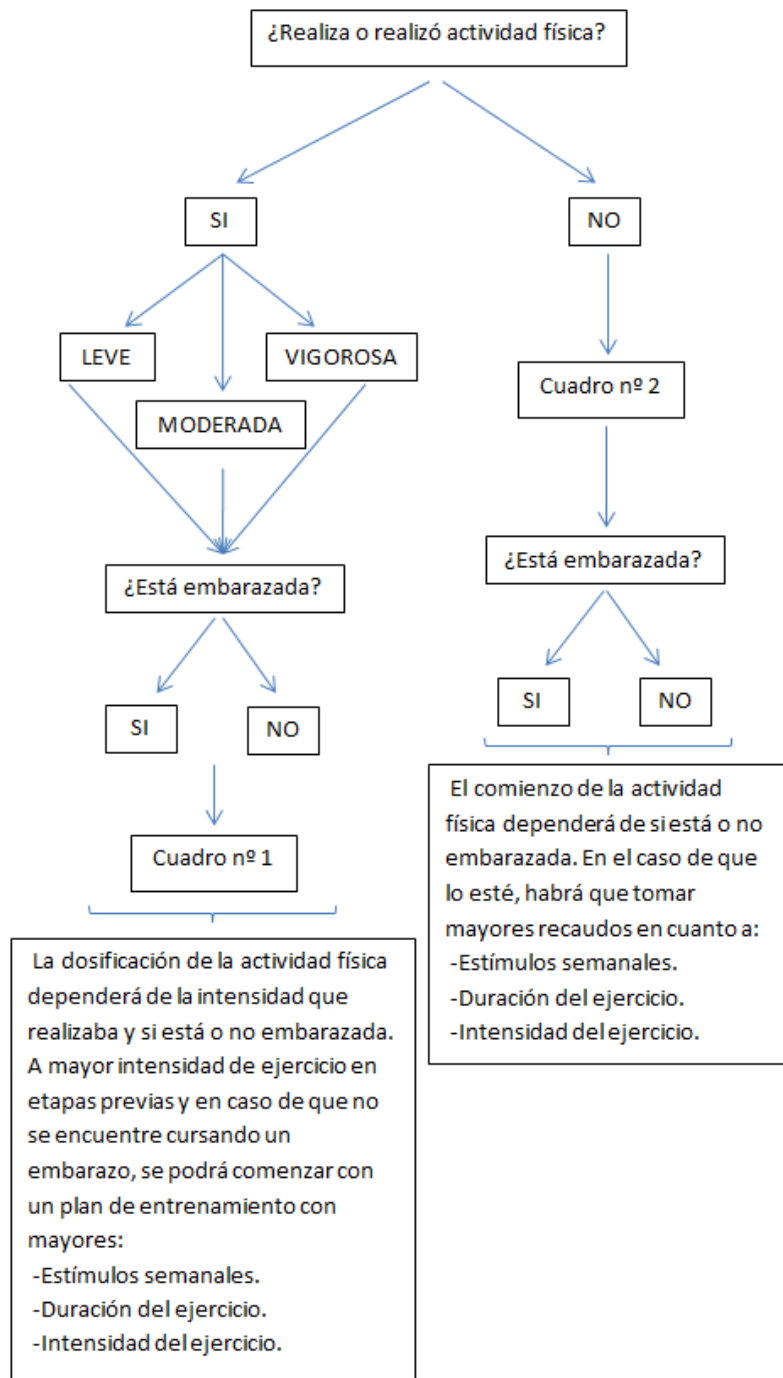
¿Realiza o realizó actividad física?

SI

NO

LEVE

VIGOROSA

MODERADA

Cuadro nº 2

¿Está embarazada?

¿Está embarazada?

SI

NO

SI

NO

Cuadro nº 1

El comienzo de la actividad física dependerá de si está o no embarazada. En el caso de que lo esté, habrá que tomar mayores recaudos en cuanto a:
-Estímulos semanales.
-Duración del ejercicio.
-Intensidad del ejercicio.

La dosificación de la actividad física dependerá de la intensidad que realizaba y si está o no embarazada. A mayor intensidad de ejercicio en etapas previas y en caso de que no se encuentre cursando un embarazo, se podrá comenzar con un plan de entrenamiento con mayores:
-Estímulos semanales.
-Duración del ejercicio.
-Intensidad del ejercicio.